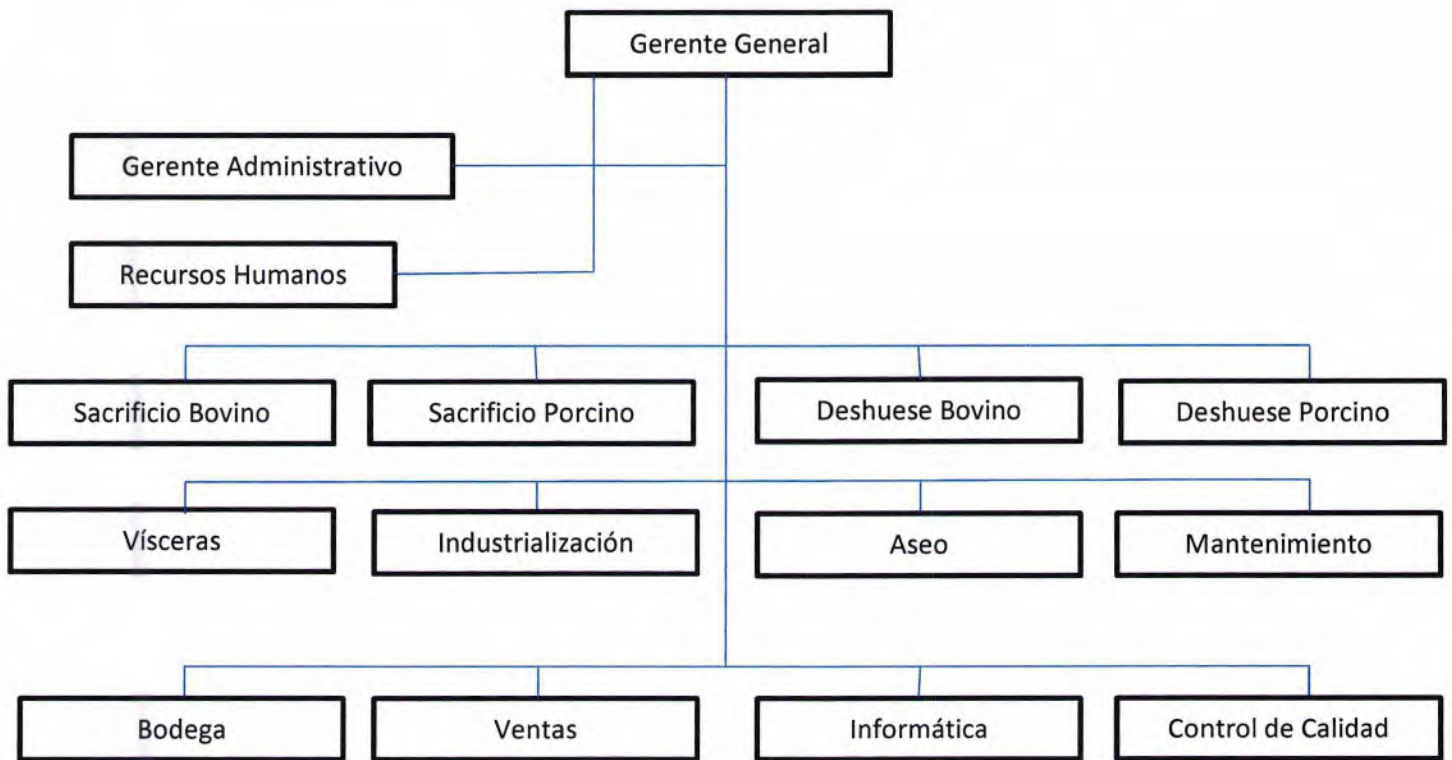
Gerente General

Gerente Administrativo

Recursos Humanos

Sacrificio Bovino

Sacrificio Porcino

Deshuese Bovino

Deshuese Porcino

Vísceras

Industrialización

Aseo

Mantenimiento

Bodega

Ventas

Informática

Control de Calidad